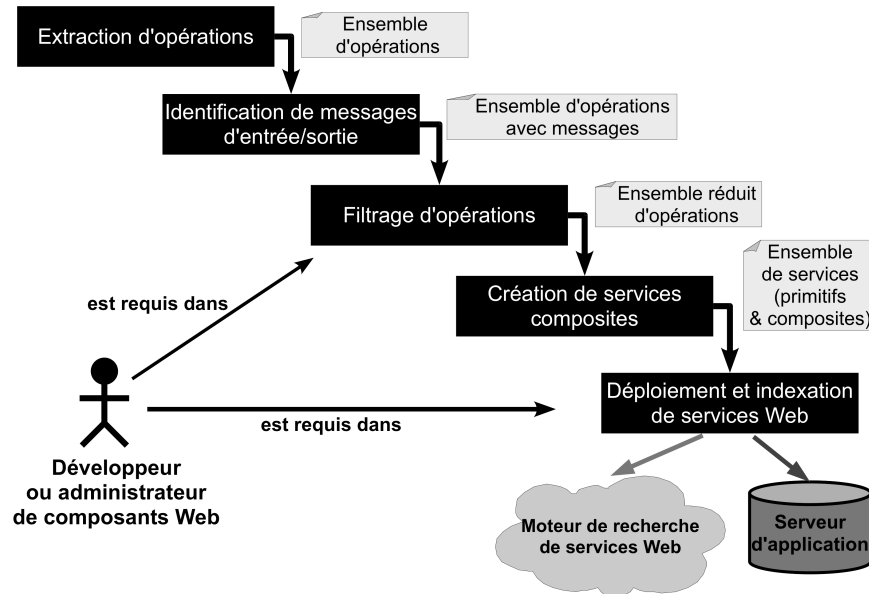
Extraction d'opérations

Ensemble d'opérations

Identification de messages d'entrée/sortie

Ensemble d'opérations avec messages

Filtrage d'opérations

Ensemble réduit d'opérations

Création de services composites

Ensemble de services (primitifs & composites)

est requis dans

Déploiement et indexation de services Web

est requis dans

Développeur ou administrateur de composants Web

Moteur de recherche de services Web

Serveur d'application